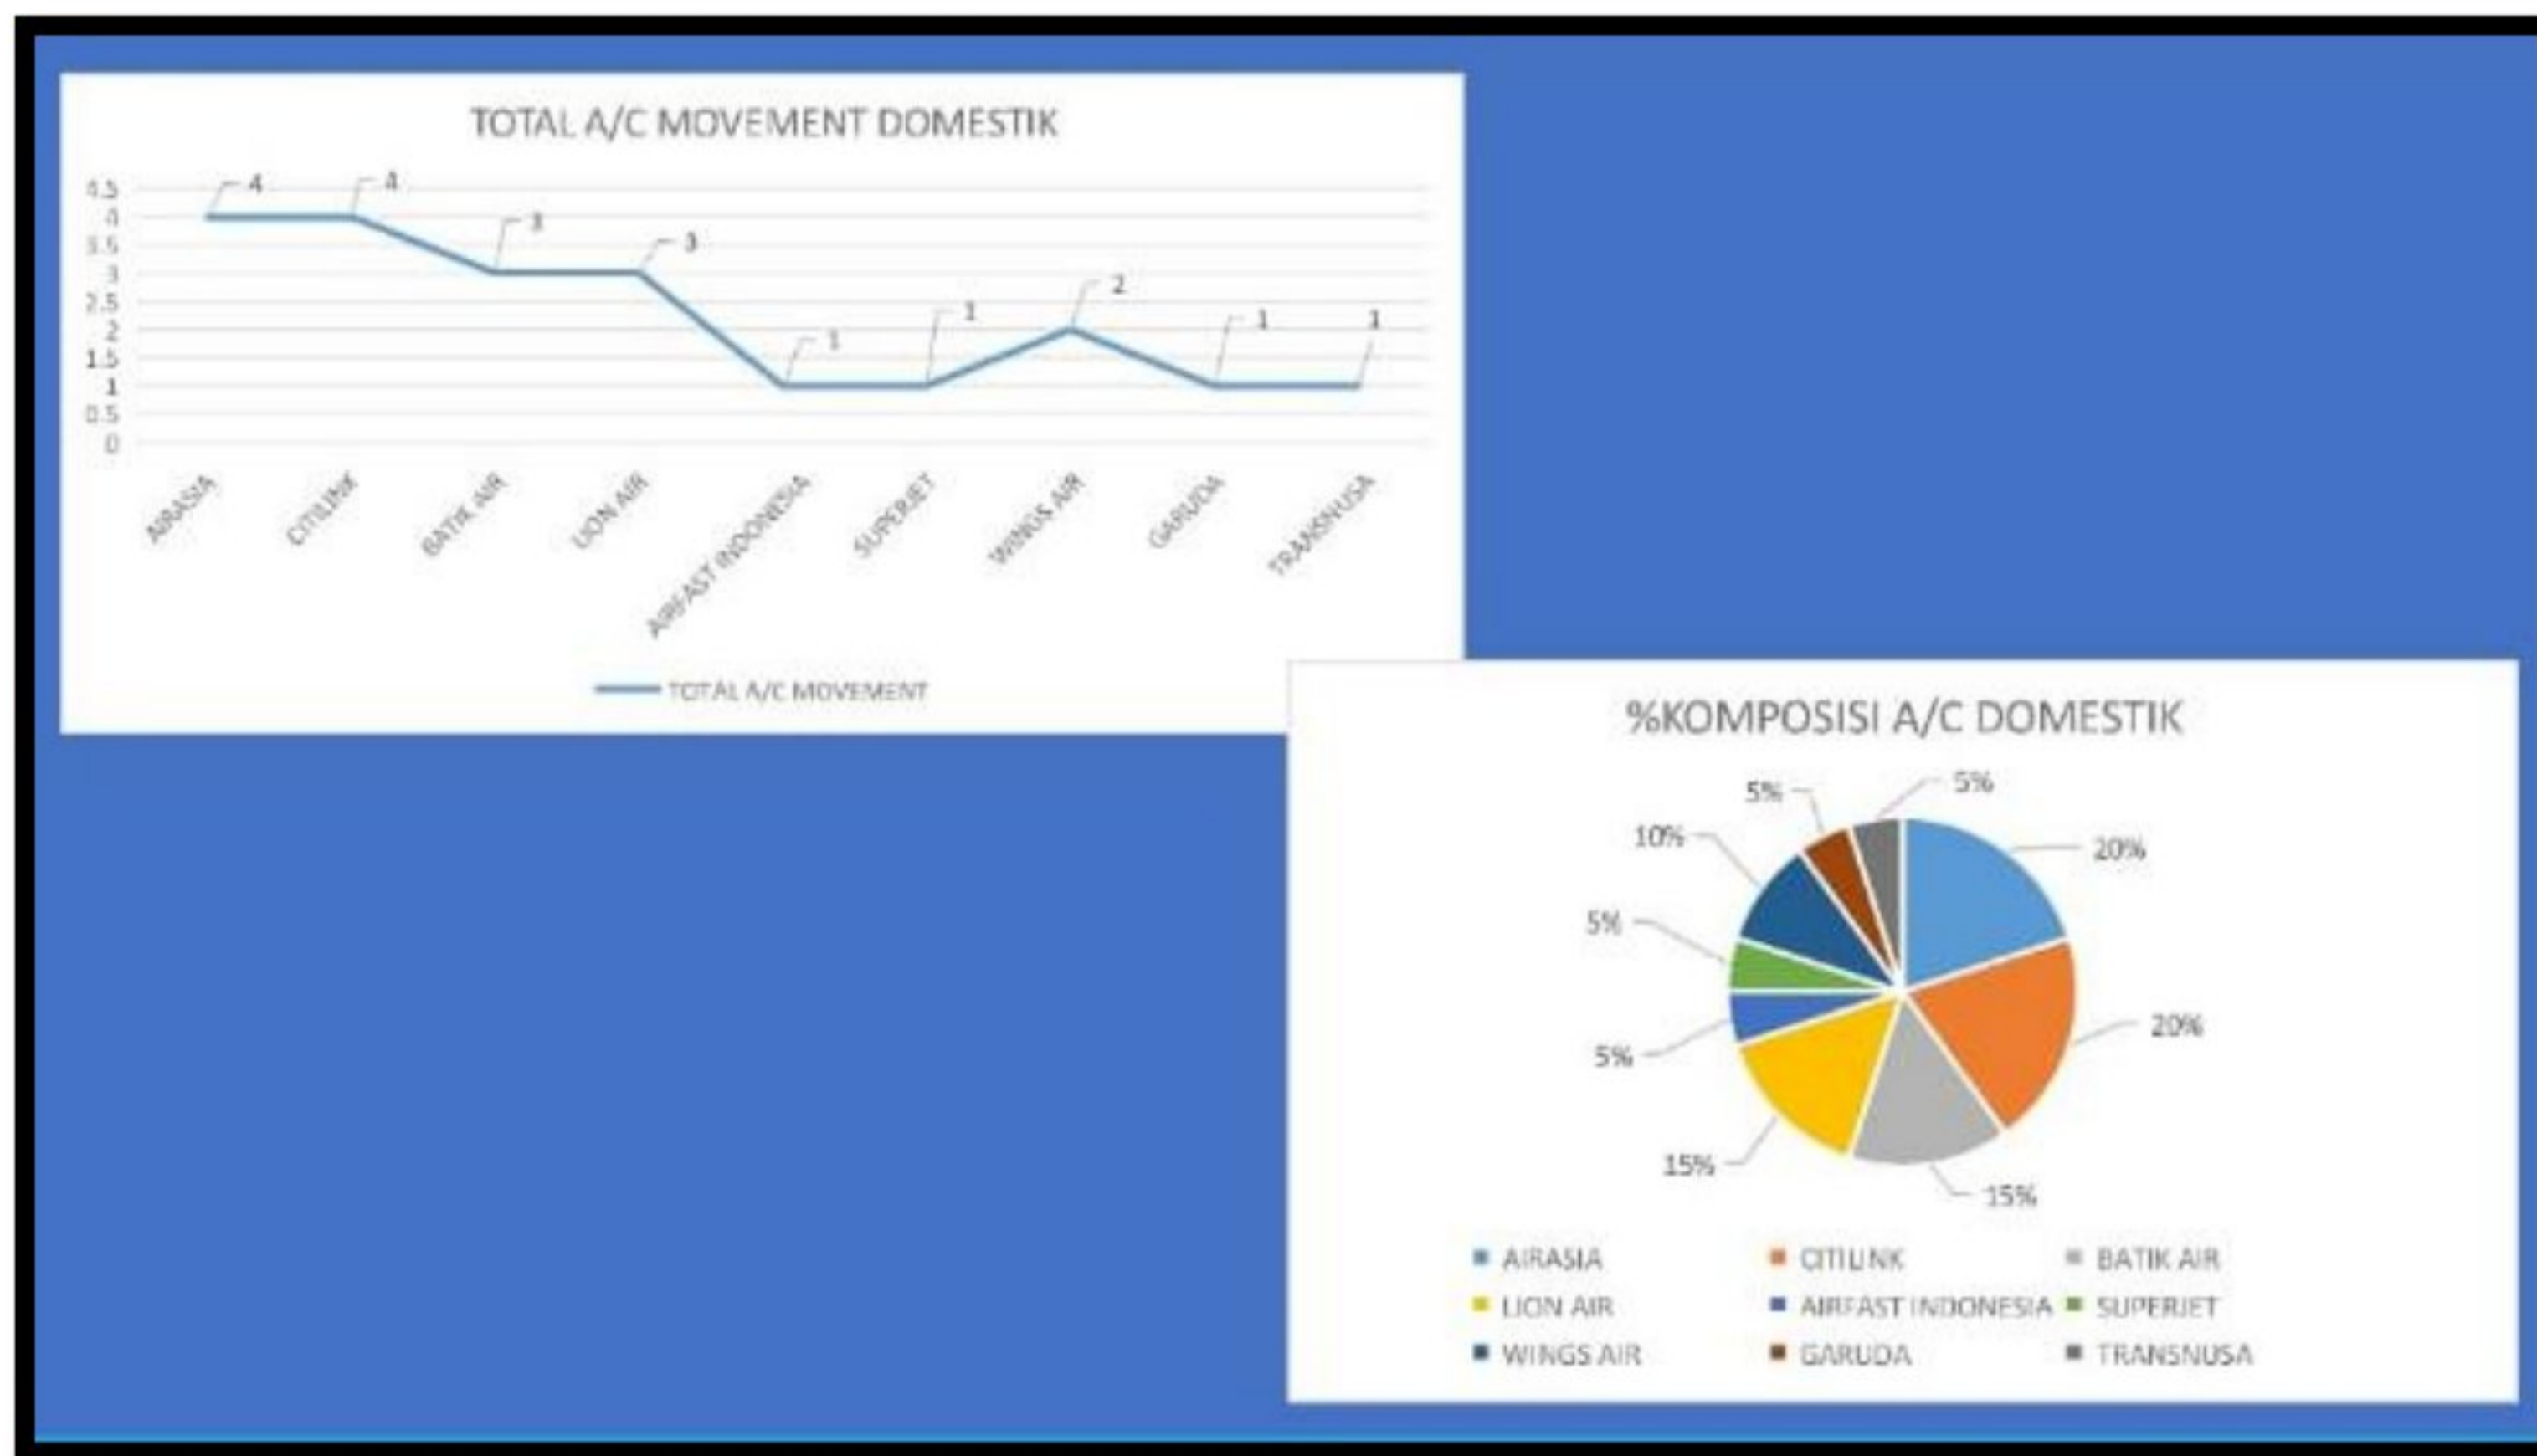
TOTAL A/C MOVEMENT DOMESTIK

4.5
4
3.5
3
2.5
2
1.5
1
0.5
0

4
4
3
3
1
1
2
1
1

AIRASIA
CITILINK
BATIK AIR
LION AIR
AIRFAST INDONESIA
SUPERJET
WINGS AIR
GARUDA
TRANSNUSA

TOTAL A/C MOVEMENT

%KOMPOSISI A/C DOMESTIK

5%
5%
10%
20%
5%
20%
5%
15%
15%

AIRASIA
CITILINK
BATIK AIR
LION AIR
AIRFAST INDONESIA
SUPERJET
WINGS AIR
GARUDA
TRANSNUSA